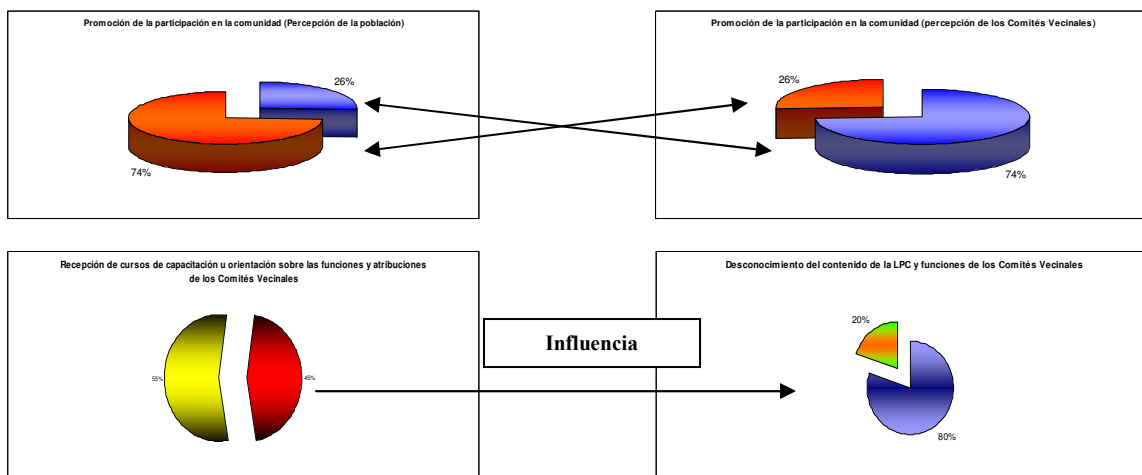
Promoción de la participación en la comunidad (Percepción de la población)

26%

74%

Promoción de la participación en la comunidad (percepción de los Comités Vecinales)

26%

74%

Recepción de cursos de capacitación u orientación sobre las funciones y atribuciones de los Comités Vecinales

55%

45%

Influencia

Desconocimiento del contenido de la LPC y funciones de los Comités Vecinales

20%

80%